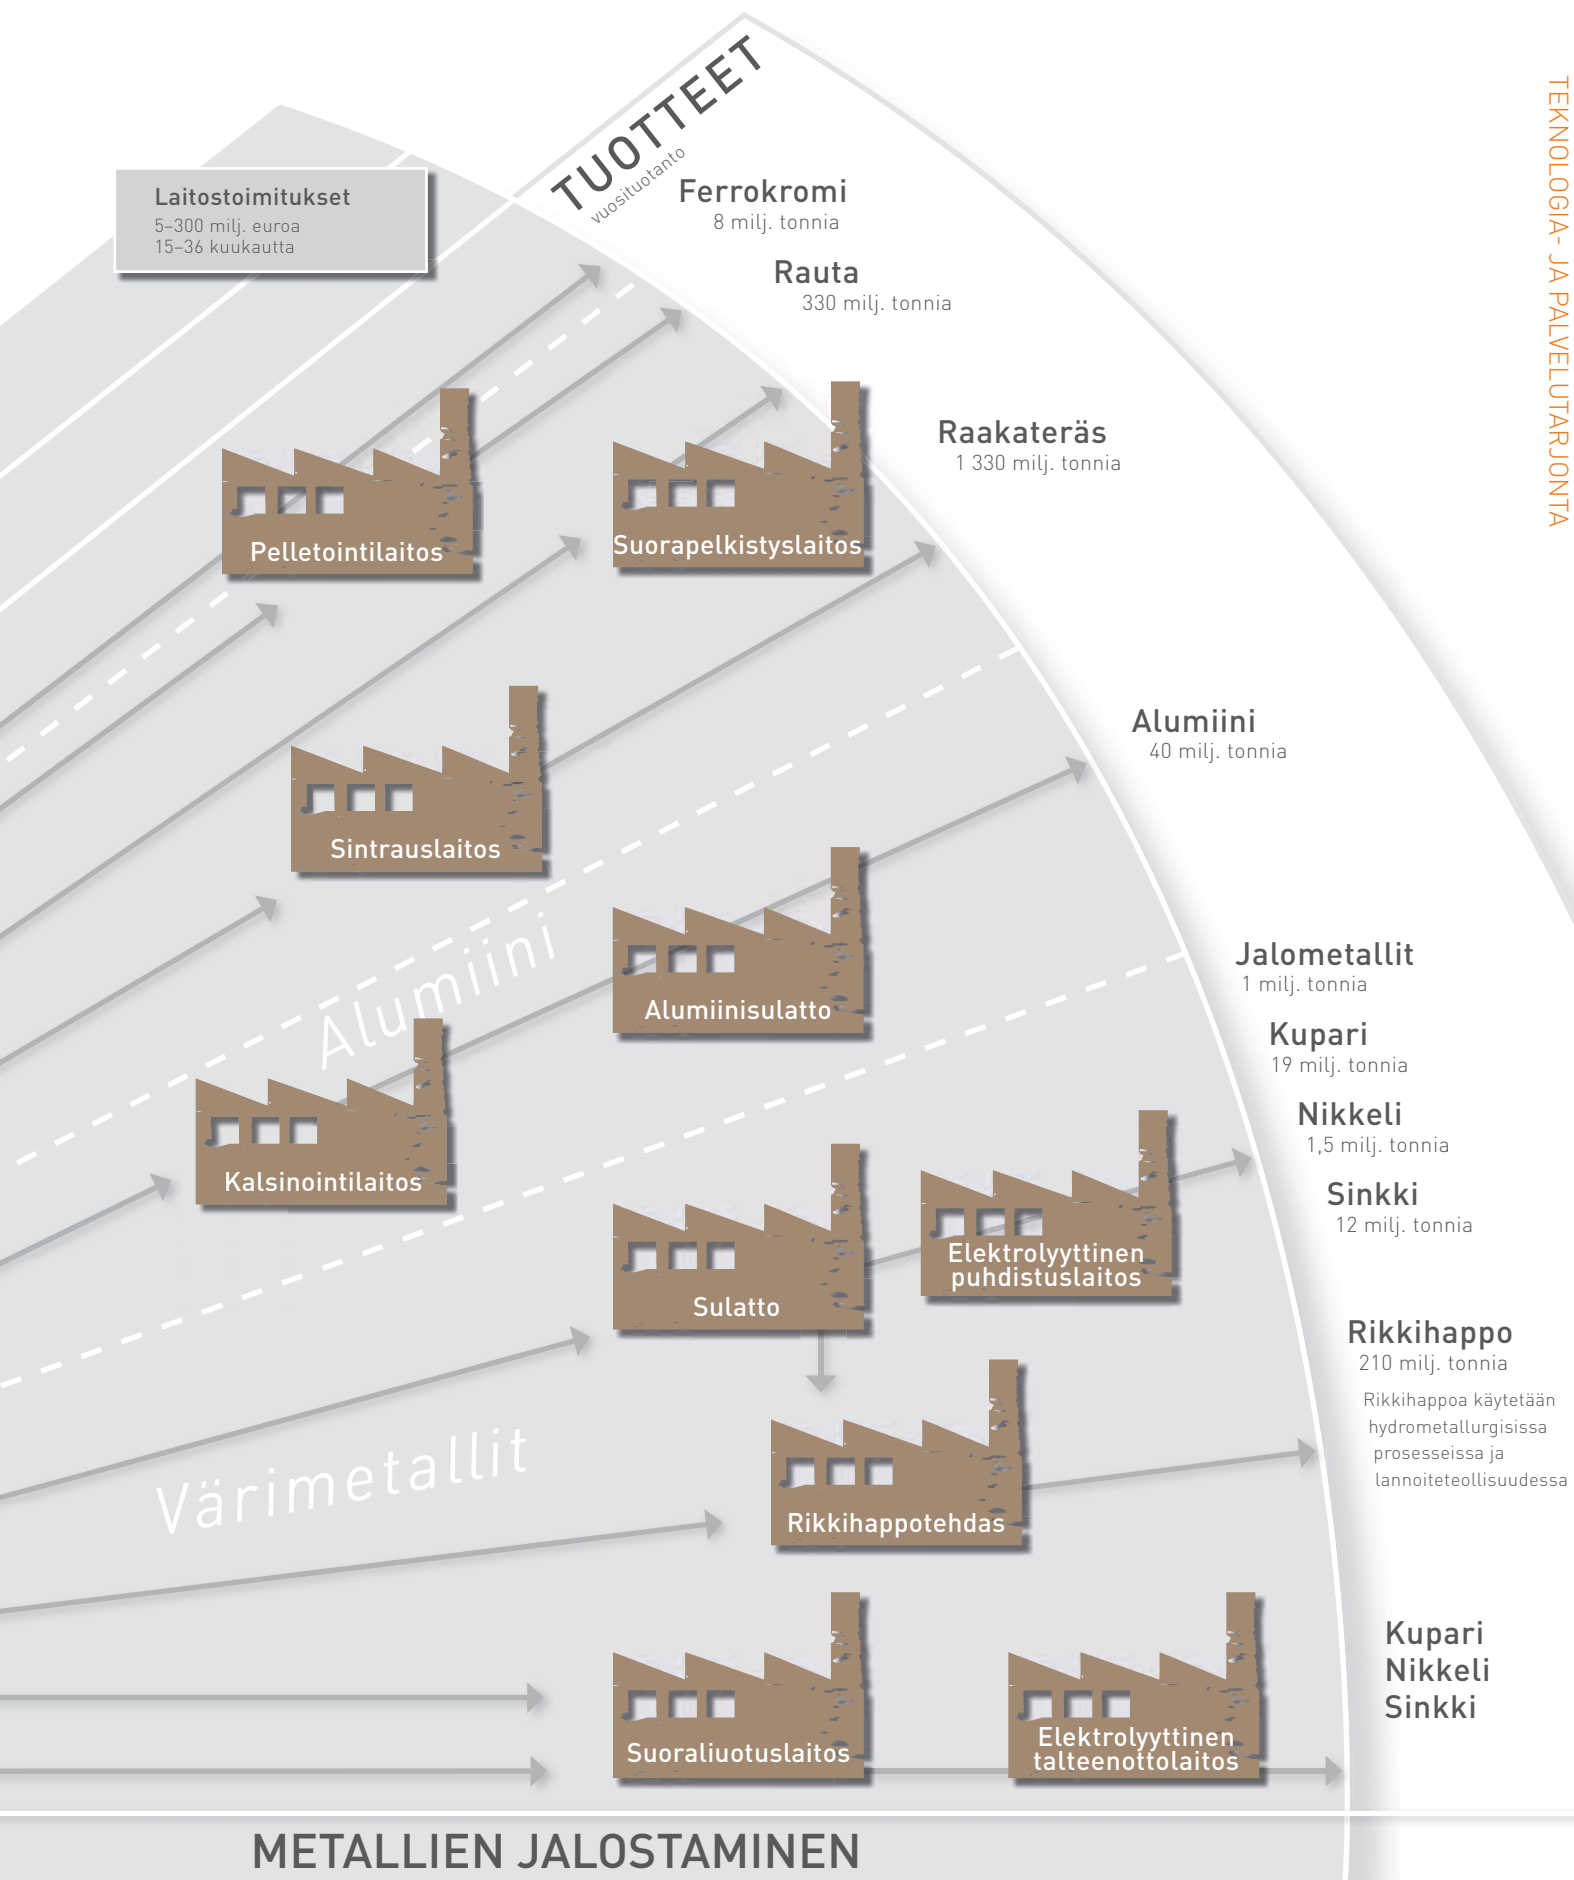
TUOTTEET
vuosituotanto

Laitostoimitukset
5–300 milj. euroa
15–36 kuukautta

Ferrokromi
8 milj. tonnia

Rauta
330 milj. tonnia

Raakateräs
1 330 milj. tonnia

Alumiini
40 milj. tonnia

Jalometallit
1 milj. tonnia

Kupari
19 milj. tonnia

Nikkeli
1,5 milj. tonnia

Sinkki
12 milj. tonnia

Rikkihappo
210 milj. tonnia
Rikkihappoa käytetään hydrometallurgisissa prosesseissa ja lannoiteteollisuudessa

Kupari
Nikkeli
Sinkki

TEKNOLOGIA- JA PALVELUTARJONTA

Pelletointilaitos
Suorapelkistyslaitos
Sintrauslaitos
Alumiinisulatto
Alumiini
Kalsinointilaitos
Sulatto
Elektrolyyttinen puhdistuslaitos
Rikkihappotehdas
Värimetallit
Suoraliuotuslaitos
Elektrolyyttinen talteenottolaitos

METALLIEN JALOSTAMINEN